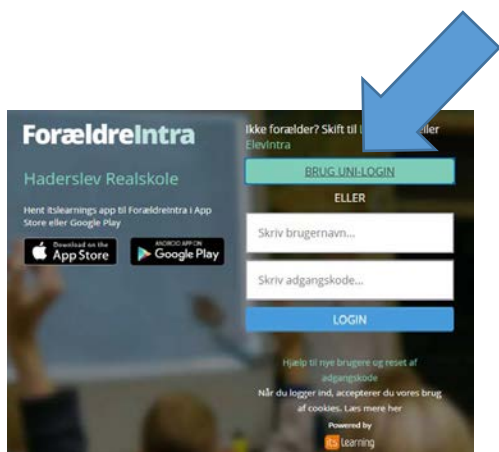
ForældreIntra

Haderslev Realskole

Hent itslearnings app til ForældreIntra i App Store eller Google Play

Download on the App Store

ANDROID APP ON Google Play

Ikke forælder? Skift til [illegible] eller ElevIntra

BRUG UNI-LOGIN

ELLER

Skriv brugernavn...

Skriv adgangskode...

LOGIN

Hjælp til nye brugere og reset af adgangskode

Når du logger ind, accepterer du vores brug af cookies. Læs mere her

Powered by

its learning